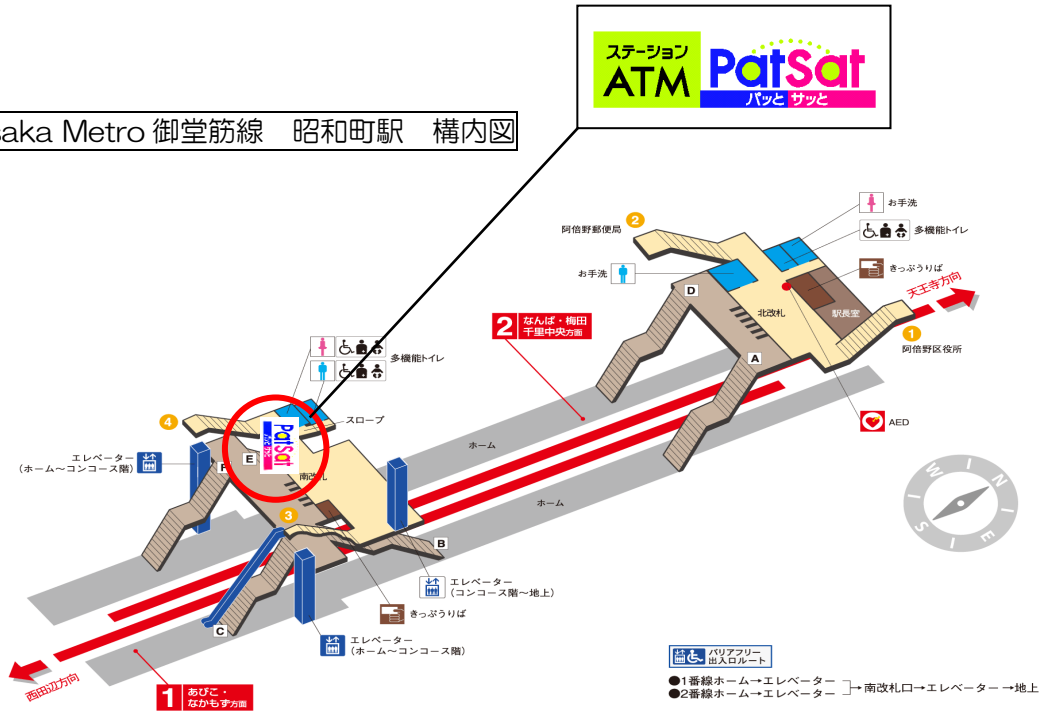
ステーション
ATM
PatSat
パッと サッと

saka Metro 御堂筋線　昭和町駅　構内図

阿倍野郵便局
2
お手洗
多機能トイレ
きっぷうりば
天王寺方向
D
北改札
駅長室
1
阿倍野区役所
A
2 なんば・梅田 千里中央方面
お手洗
お手洗
多機能トイレ
4
スロープ
PatSat
AED
ホーム
エレベーター（ホーム～コンコース階）
F
E
南改札
ホーム
3
B
エレベーター（コンコース階～地上）
きっぷうりば
C
エレベーター（ホーム～コンコース階）
バリアフリー出入口ルート
西田辺方向
1 あびこ・なかもず方面
●1番線ホーム→エレベーター
●2番線ホーム→エレベーター
→南改札口→エレベーター→地上
N
W
S
E